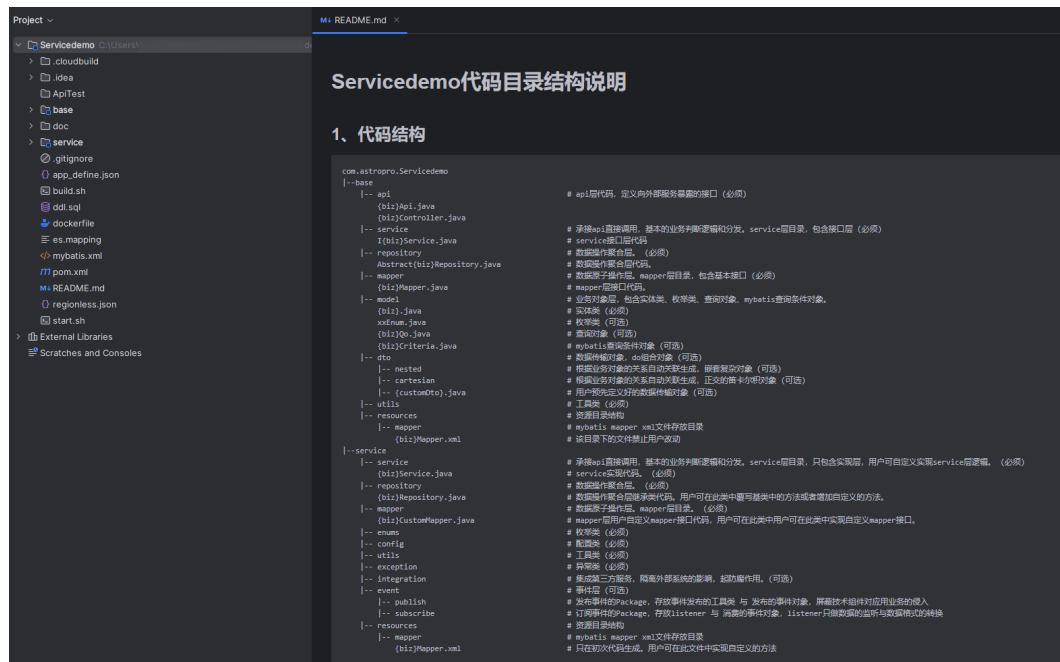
Project

Servicedemo C:\Users\
.cloudbuild
.idea
ApiTest
base
doc
service
.gitignore
app_define.json
build.sh
ddl.sql
dockerfile
es.mapping
mybatis.xml
pom.xml
README.md
regionless.json
start.sh
External Libraries
Scratches and Consoles

README.md

# Servicedemo代码目录结构说明

## 1、代码结构

```
com.astropro.Servicedemo
|--base
    |-- api                              # api层代码，定义向外部服务暴露的接口（必须）
        {biz}Api.java
        {biz}Controller.java
    |-- service                          # 承接api直接调用，基本的业务判断逻辑和分发。service层目录，包含接口层（必须）
        I{biz}Service.java               # service接口层代码
    |-- repository                       # 数据操作聚合层。（必须）
        Abstract{biz}Repository.java     # 数据操作聚合层代码。
    |-- mapper                           # 数据原子操作层。mapper层目录，包含基本接口（必须）
        {biz}Mapper.java                 # mapper层接口代码。
    |-- model                            # 业务对象层，包含实体类、枚举类、查询对象、mybatis查询条件对象。
        {biz}.java                       # 实体类（必须）
        xxEnum.java                      # 枚举类（可选）
        {biz}Qo.java                     # 查询对象（可选）
        {biz}Criteria.java               # mybatis查询条件对象（可选）
    |-- dto                              # 数据传输对象，do组合对象（可选）
        |-- nested                       # 根据业务对象的关系自动关联生成，嵌套复杂对象（可选）
        |-- cartesian                    # 根据业务对象的关系自动关联生成，正交的笛卡尔积对象（可选）
        |-- {customDto}.java             # 用户预先定义好的数据传输对象（可选）
    |-- utils                            # 工具类（必须）
    |-- resources                        # 资源目录结构
        |-- mapper                       # mybatis mapper xml文件存放目录
            {biz}Mapper.xml              # 该目录下的文件禁止用户改动
|--service
    |-- service                          # 承接api直接调用，基本的业务判断逻辑和分发。service层目录，只包含实现层，用户可自定义实现service层逻辑。（必须）
        {biz}Service.java                # service实现代码。（必须）
    |-- repository                       # 数据操作聚合层。（必须）
        {biz}Repository.java             # 数据操作聚合层继承类代码。用户可在此类中重写基类中的方法或者增加自定义的方法。
    |-- mapper                           # 数据原子操作层。mapper层目录。（必须）
        {biz}CustomMapper.java           # mapper层用户自定义mapper接口代码，用户可在此类中用户可在此类中实现自定义mapper接口。
    |-- enums                            # 枚举类（必须）
    |-- config                           # 配置类（必须）
    |-- utils                            # 工具类（必须）
    |-- exception                        # 异常类（必须）
    |-- integration                      # 集成第三方服务，隔离外部系统的影响，起防腐作用。（可选）
    |-- event                            # 事件层（可选）
        |-- publish                      # 发布事件的Package，存放事件发布的工具类 与 发布的事件对象，屏蔽技术组件对应用业务的侵入
        |-- subscribe                    # 订阅事件的Package，存放listener 与 消费的事件对象，listener只做数据的监听与数据格式的转换
    |-- resources                        # 资源目录结构
        |-- mapper                       # mybatis mapper xml文件存放目录
            {biz}Mapper.xml              # 只在初次代码生成。用户可在此文件中实现自定义的方法
```